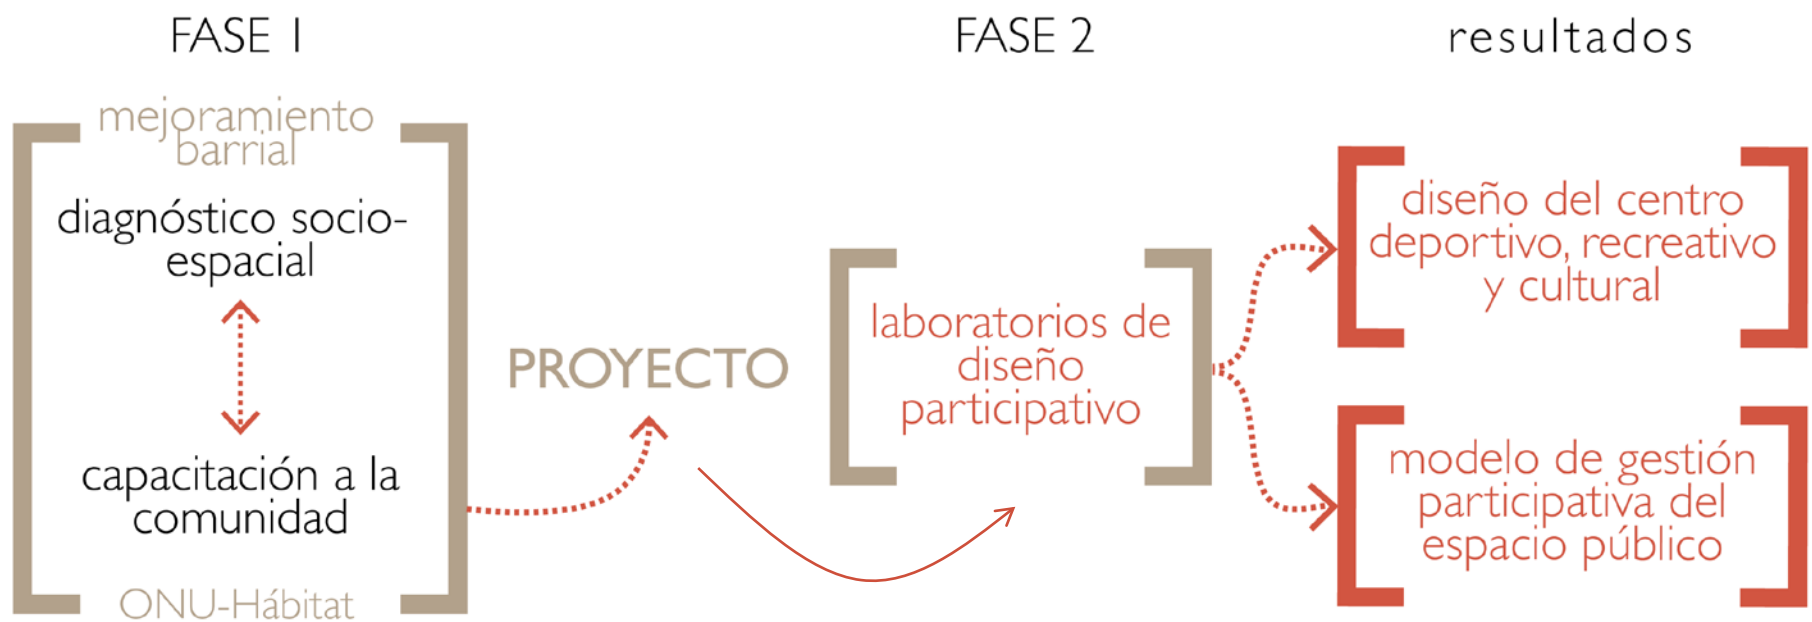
FASE 1

FASE 2

resultados

mejoramiento barrial

diagnóstico socio-espacial

capacitación a la comunidad

ONU-Hábitat

PROYECTO

laboratorios de diseño participativo

diseño del centro deportivo, recreativo y cultural

modelo de gestión participativa del espacio público